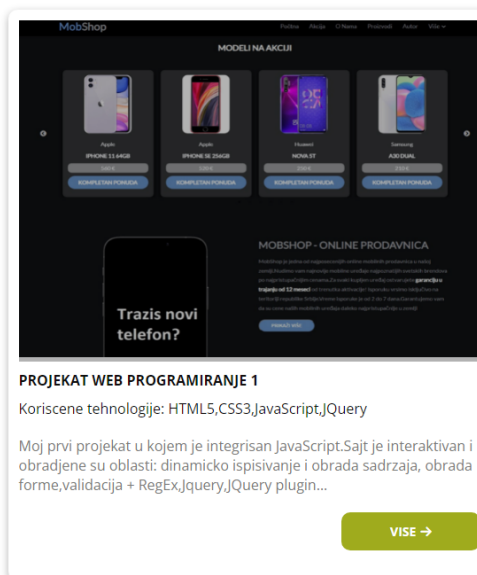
MobShop

Pocetna Akcija O Nama Proizvodi Autor Više

MODELI NA AKCIJI

Apple
IPHONE 11 64GB
KOMPLETNA PONUDA

Apple
IPHONE SE 256GB
KOMPLETNA PONUDA

Huawei
NOVA 5T
KOMPLETNA PONUDA

Samsung
A30 DUAL
KOMPLETNA PONUDA

Trazis novi telefon?

MOBSHOP - ONLINE PRODAVNICA

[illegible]

PROJEKAT WEB PROGRAMIRANJE 1

Koriscene tehnologije: HTML5,CSS3,JavaScript,JQuery

Moj prvi projekat u kojem je integrisan JavaScript.Sajt je interaktivan i obradjene su oblasti: dinamicko ispisivanje i obrada sadrzaja, obrada forme,validacija + RegEx,Jquery,JQuery plugin...

VISE →